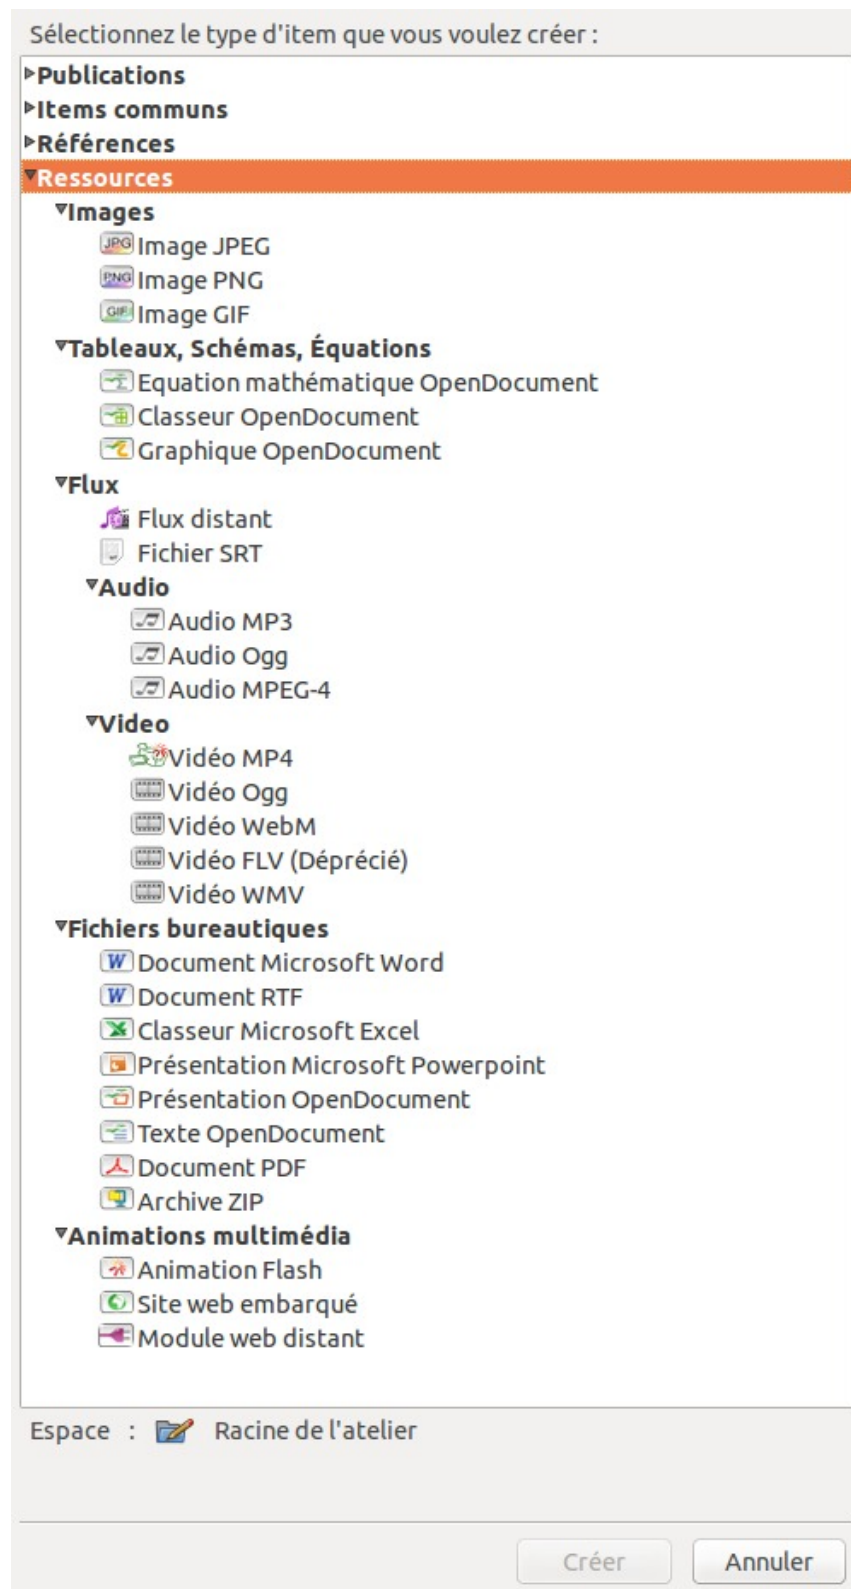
Sélectionnez le type d'item que vous voulez créer :

Publications
Items communs
Références
Ressources
Images
JPG Image JPEG
PNG Image PNG
GIF Image GIF
Tableaux, Schémas, Équations
Equation mathématique OpenDocument
Classeur OpenDocument
Graphique OpenDocument
Flux
Flux distant
Fichier SRT
Audio
Audio MP3
Audio Ogg
Audio MPEG-4
Video
Vidéo MP4
Vidéo Ogg
Vidéo WebM
Vidéo FLV (Déprécié)
Vidéo WMV
Fichiers bureautiques
W Document Microsoft Word
W Document RTF
Classeur Microsoft Excel
Présentation Microsoft Powerpoint
Présentation OpenDocument
Texte OpenDocument
Document PDF
Archive ZIP
Animations multimédia
Animation Flash
Site web embarqué
Module web distant

Espace : Racine de l'atelier

Créer
Annuler